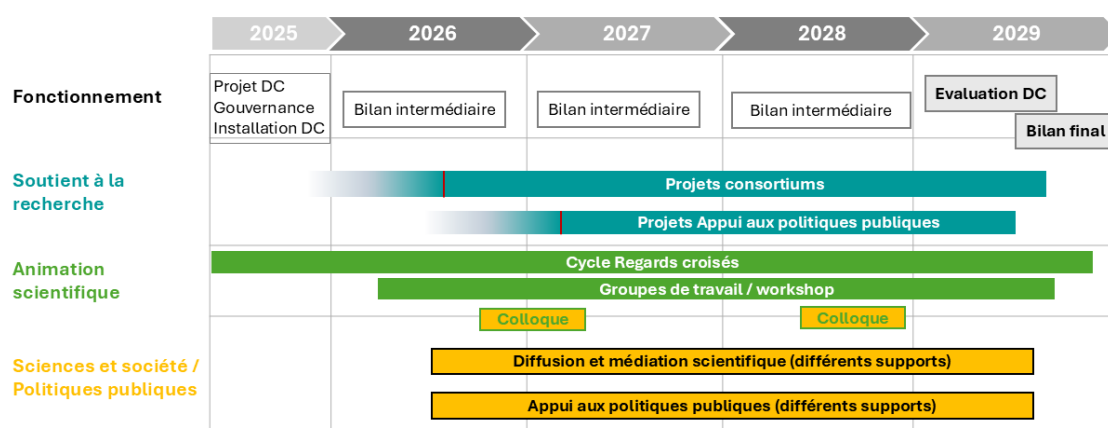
2025 2026 2027 2028 2029

Fonctionnement

Projet DC
Gouvernance
Installation DC

Bilan intermédiaire

Bilan intermédiaire

Bilan intermédiaire

Evaluation DC

Bilan final

Soutient à la recherche

Projets consortiums

Projets Appui aux politiques publiques

Animation scientifique

Cycle Regards croisés

Groupes de travail / workshop

Colloque

Colloque

Sciences et société / Politiques publiques

Diffusion et médiation scientifique (différents supports)

Appui aux politiques publiques (différents supports)